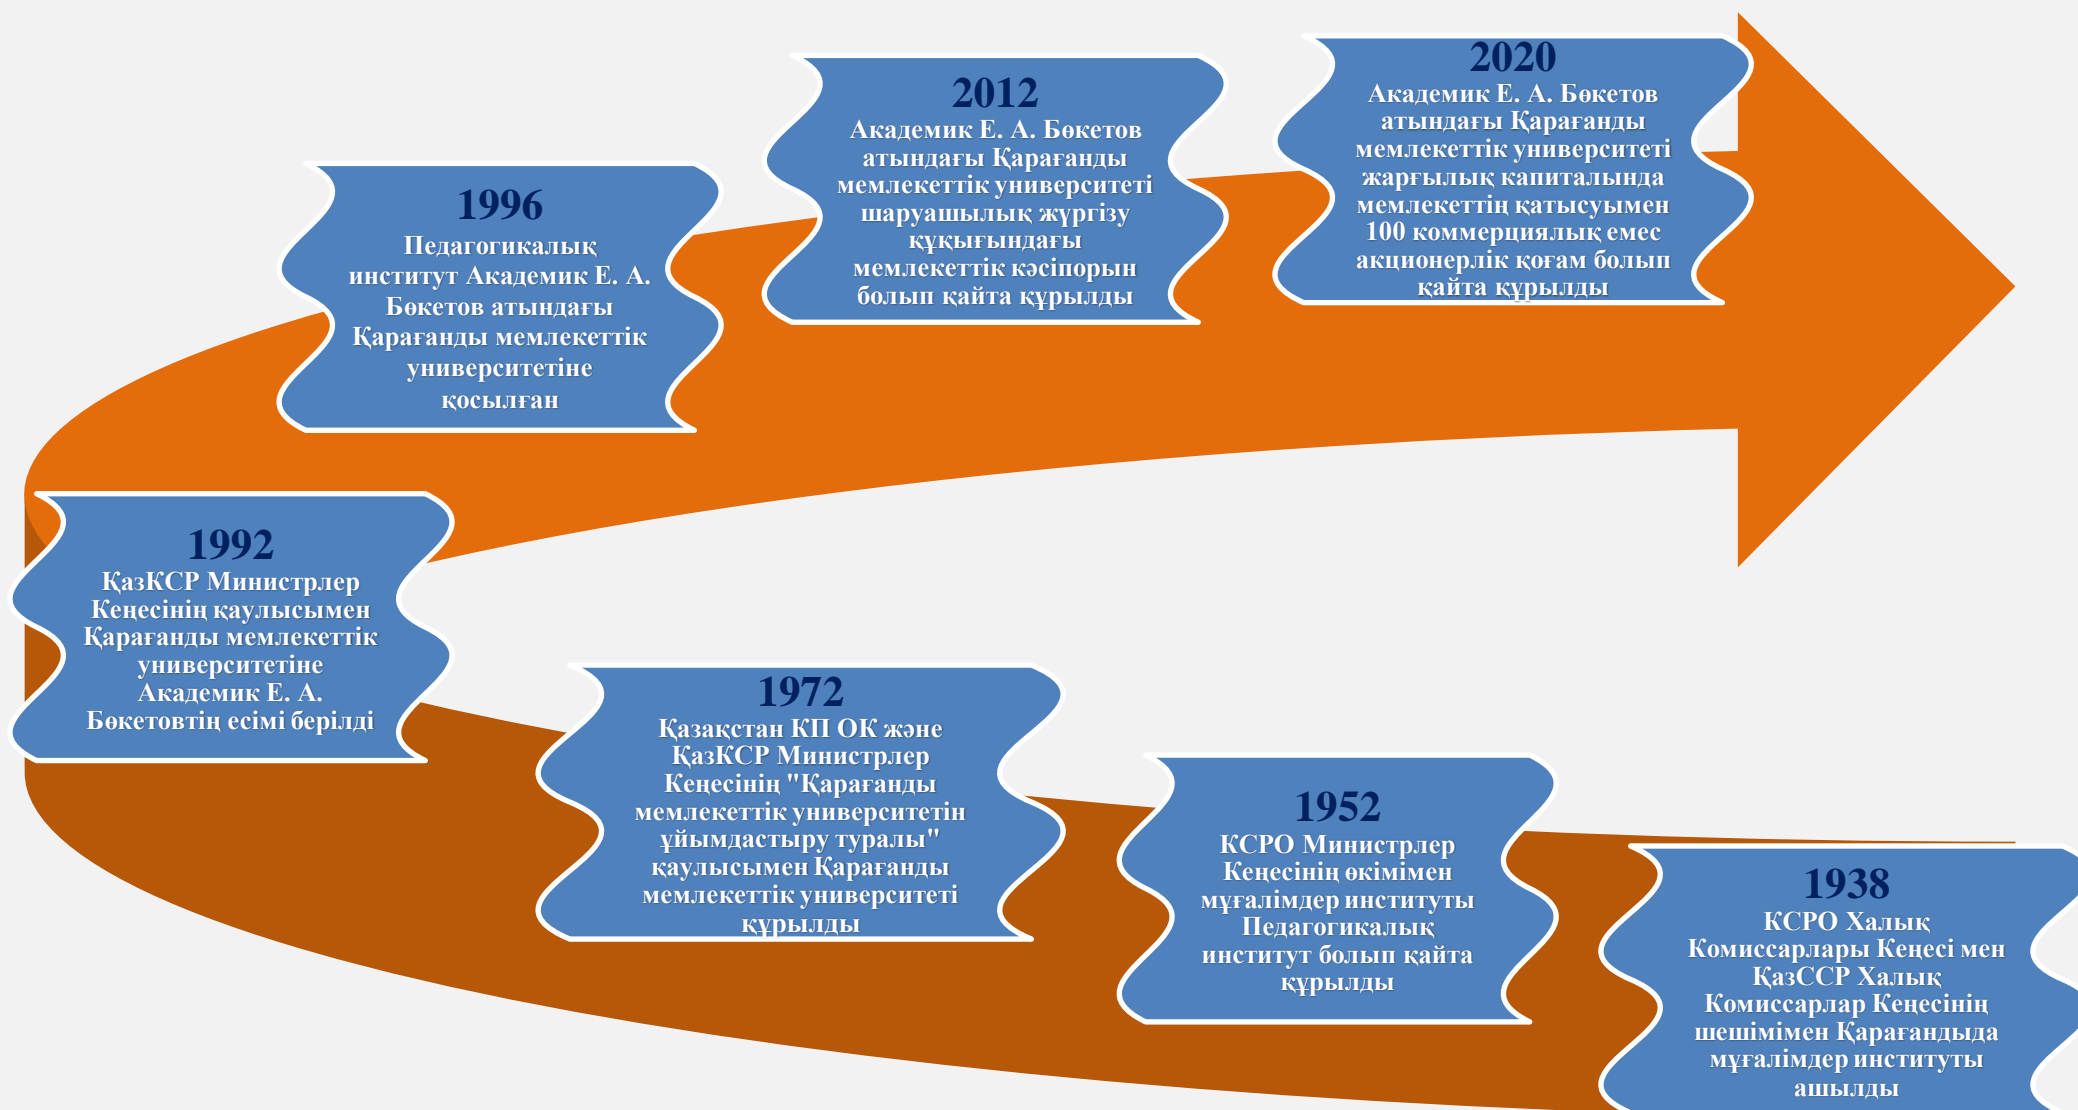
1938
КСРО Халық Комиссарлары Кеңесі мен ҚазССР Халық Комиссарлар Кеңесінің шешімімен Қарағандыда мұғалімдер институты ашылды

1952
КСРО Министрлер Кеңесінің өкімімен мұғалімдер институты Педагогикалық институт болып қайта құрылды

1972
Қазақстан КП ОК және ҚазКСР Министрлер Кеңесінің "Қарағанды мемлекеттік университетін ұйымдастыру туралы" қаулысымен Қарағанды мемлекеттік университеті құрылды

1992
ҚазКСР Министрлер Кеңесінің қаулысымен Қарағанды мемлекеттік университетіне Академик Е. А. Бөкетовтің есімі берілді

1996
Педагогикалық институт Академик Е. А. Бөкетов атындағы Қарағанды мемлекеттік университетіне қосылған

2012
Академик Е. А. Бөкетов атындағы Қарағанды мемлекеттік университеті шаруашылық жүргізу құқығындағы мемлекеттік кәсіпорын болып қайта құрылды

2020
Академик Е. А. Бөкетов атындағы Қарағанды мемлекеттік университеті жарғылық капиталында мемлекеттің қатысуымен 100 коммерциялық емес акционерлік қоғам болып қайта құрылды